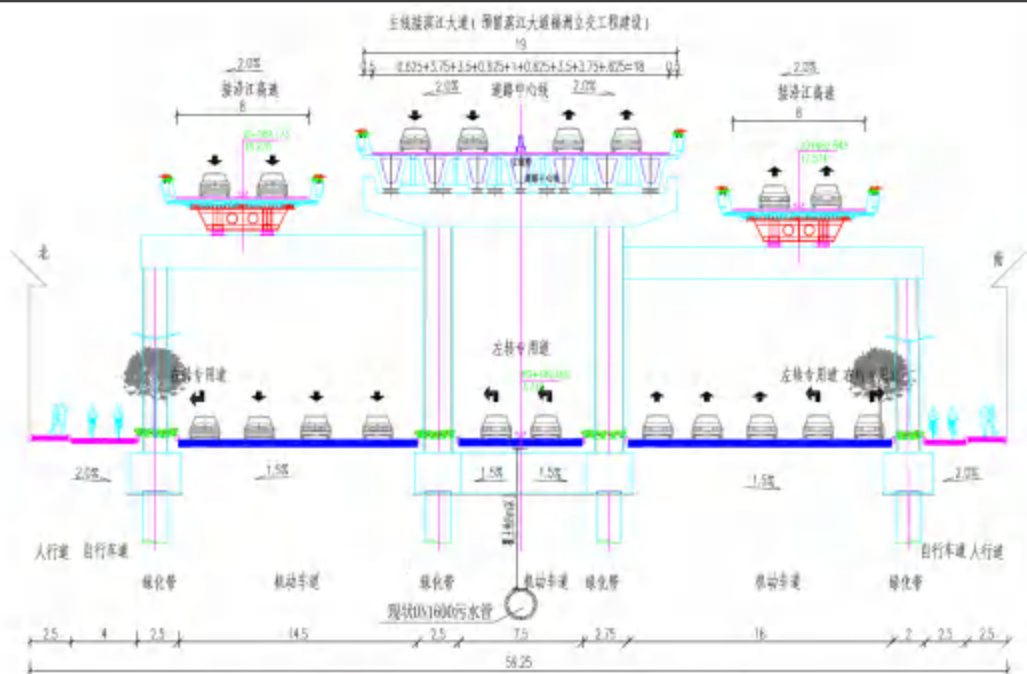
主线接滨江大道（预留滨江大道枢纽立交工程建设）
19
0.5　0.625+3.75+3.5+0.925+1+0.925+3.5+3.75+.625=18　0.5
2.0%　道路中心线　2.0%
2.0%
接凉江高速
8
2.0%
接凉江高速
8
北
南
左转专用道
右转专用道
左转专用道
右转专用道
2.0%　1.5%　1.5%　1.5%　1.5%　2.0%
人行道　自行车道　绿化带　机动车道　绿化带　机动车道　绿化带　机动车道　绿化带　自行车道　人行道
现状D1600污水管
2.5　4　2.5　14.5　2.5　7.5　2.75　16　2　2.5　2.5
58.25